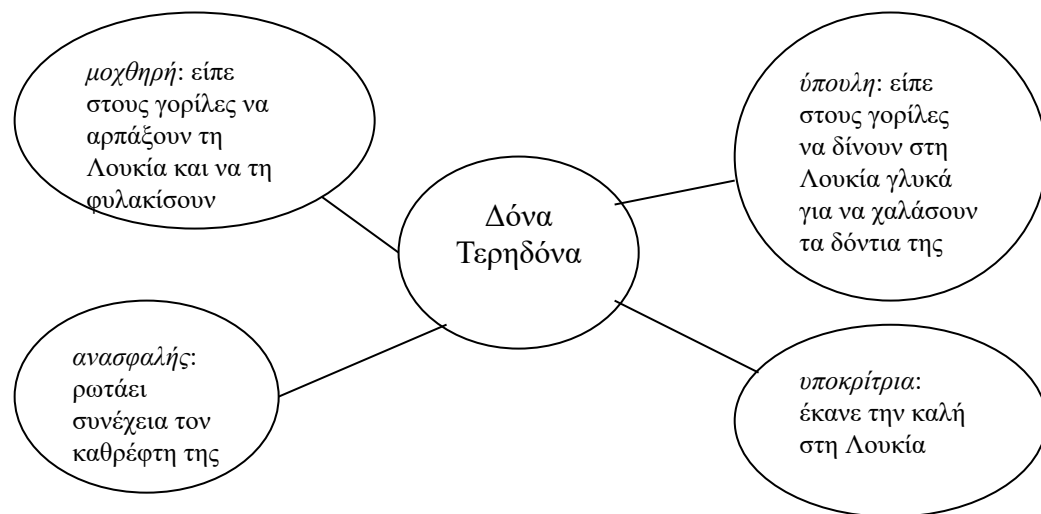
Δόνα Τερηδόνα

μοχθηρή: είπε στους γορίλες να αρπάξουν τη Λουκία και να τη φυλακίσουν

ύπουλη: είπε στους γορίλες να δίνουν στη Λουκία γλυκά για να χαλάσουν τα δόντια της

ανασφαλής: ρωτάει συνέχεια τον καθρέφτη της

υποκρίτρια: έκανε την καλή στη Λουκία